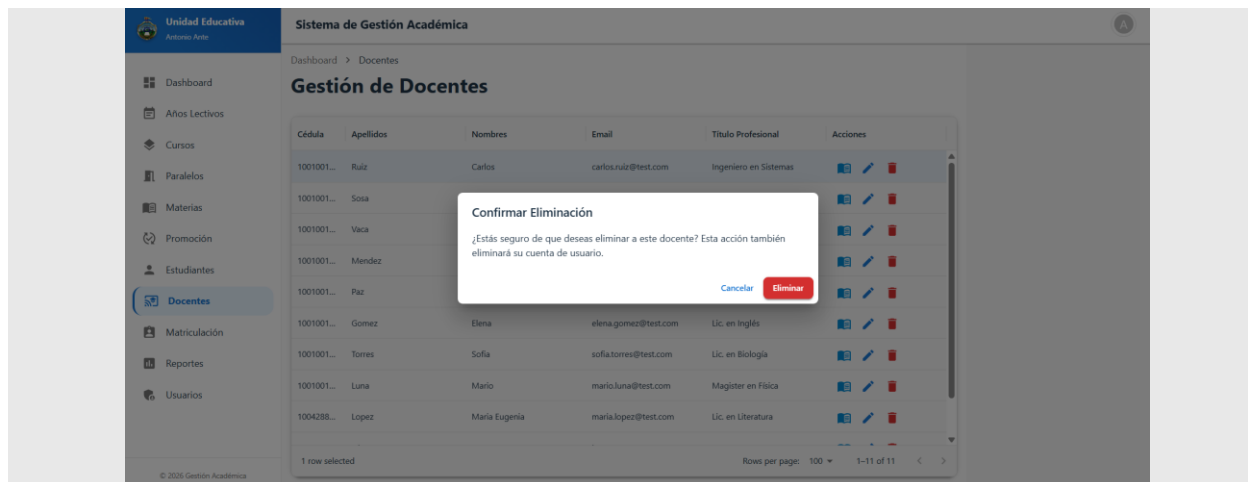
Unidad Educativa
Antonio Ante

Sistema de Gestión Académica

A

Dashboard
Años Lectivos
Cursos
Paralelos
Materias
Promoción
Estudiantes
Docentes
Matriculación
Reportes
Usuarios

© 2026 Gestión Académica

Dashboard > Docentes

Gestión de Docentes

| Cédula | Apellidos | Nombres | Email | Título Profesional | Acciones |
|---|---|---|---|---|---|
| 1001001... | Ruiz | Carlos | carlos.ruiz@test.com | Ingeniero en Sistemas | |
| 1001001... | Sosa | | | | |
| 1001001... | Vaca | | | | |
| 1001001... | Mendez | | | | |
| 1001001... | Paz | | | | |
| 1001001... | Gomez | Elena | elena.gomez@test.com | Lic. en Inglés | |
| 1001001... | Torres | Sofia | sofia.torres@test.com | Lic. en Biología | |
| 1001001... | Luna | Mario | mario.luna@test.com | Magister en Física | |
| 1004288... | Lopez | Maria Eugenia | maria.lopez@test.com | Lic. en Literatura | |

1 row selected

Rows per page: 100 ▾ 1–11 of 11

Confirmar Eliminación

¿Estás seguro de que deseas eliminar a este docente? Esta acción también eliminará su cuenta de usuario.

Cancelar Eliminar